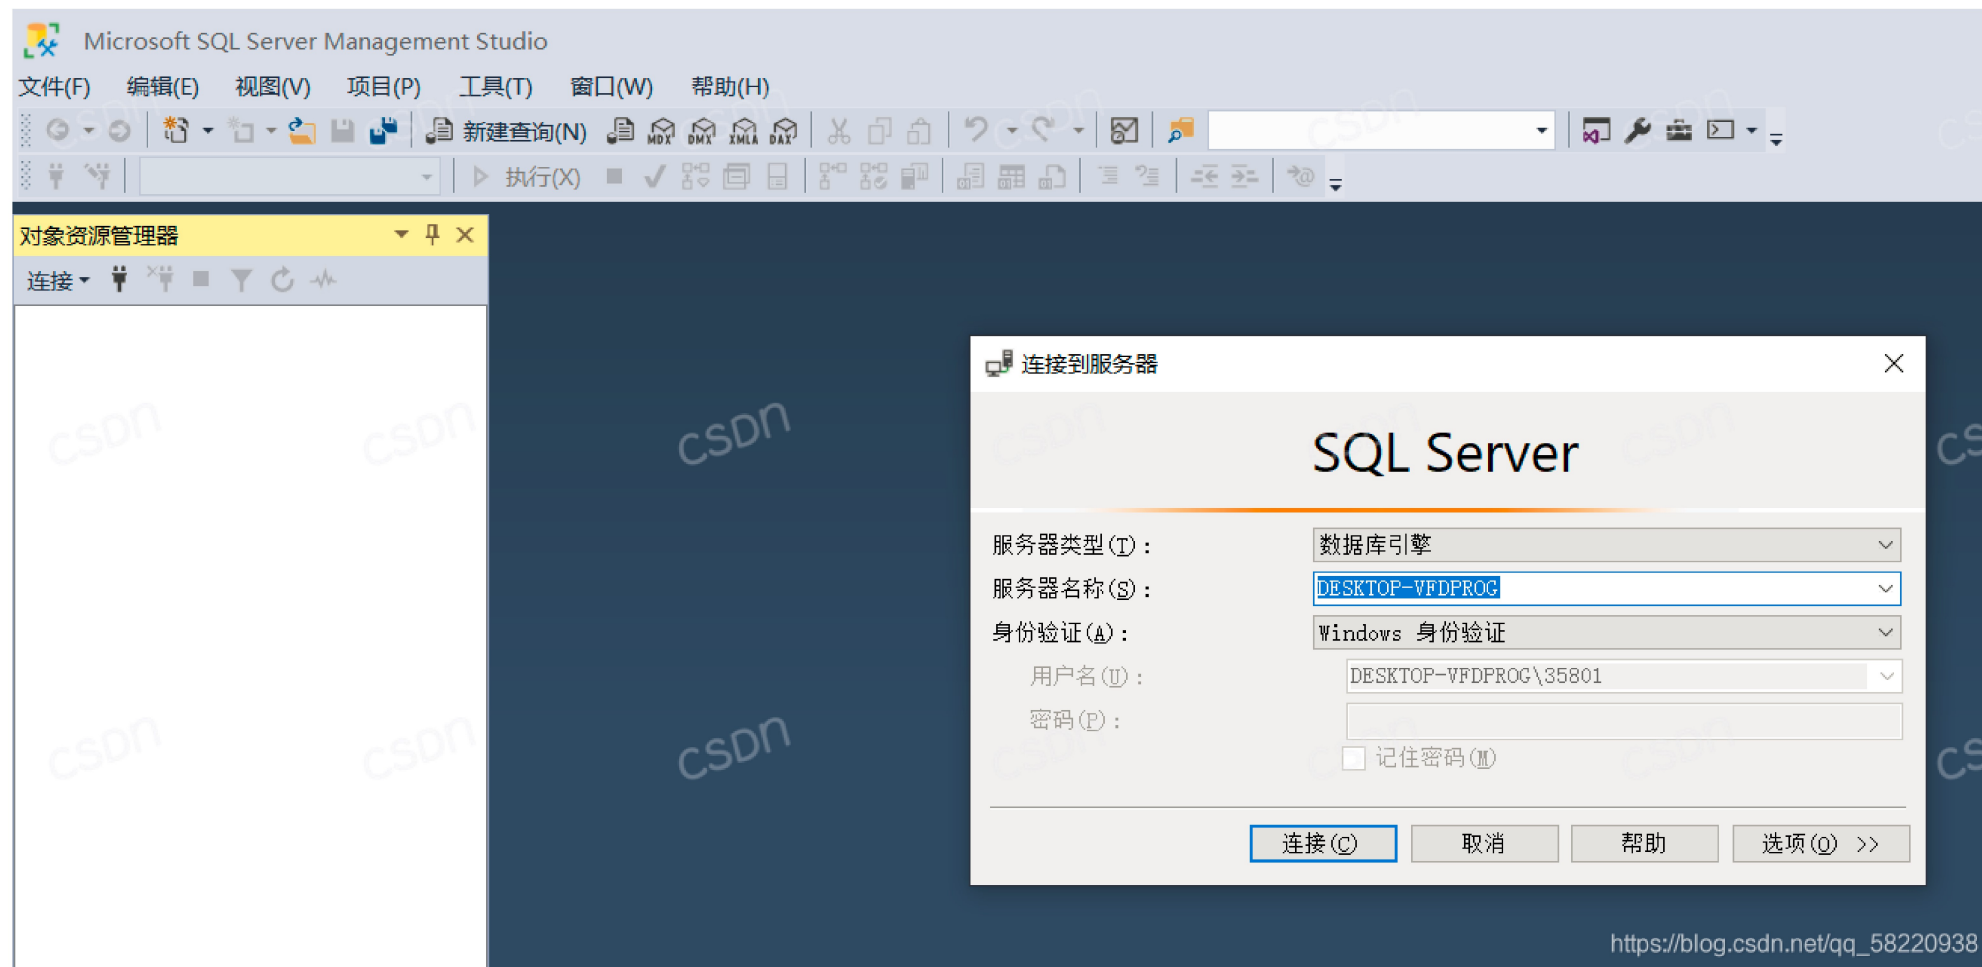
Microsoft SQL Server Management Studio

文件(F) 编辑(E) 视图(V) 项目(P) 工具(T) 窗口(W) 帮助(H)

新建查询(N) MDX DMX XMLA DAX

执行(X)

对象资源管理器

连接

连接到服务器

SQL Server

服务器类型(T)： 数据库引擎

服务器名称(S)： DESKTOP-VFDPROG

身份验证(A)： Windows 身份验证

用户名(U)： DESKTOP-VFDPROG\35801

密码(P)：

记住密码(M)

连接(C) 取消 帮助 选项(O) >>

csdn

https://blog.csdn.net/qq_58220938